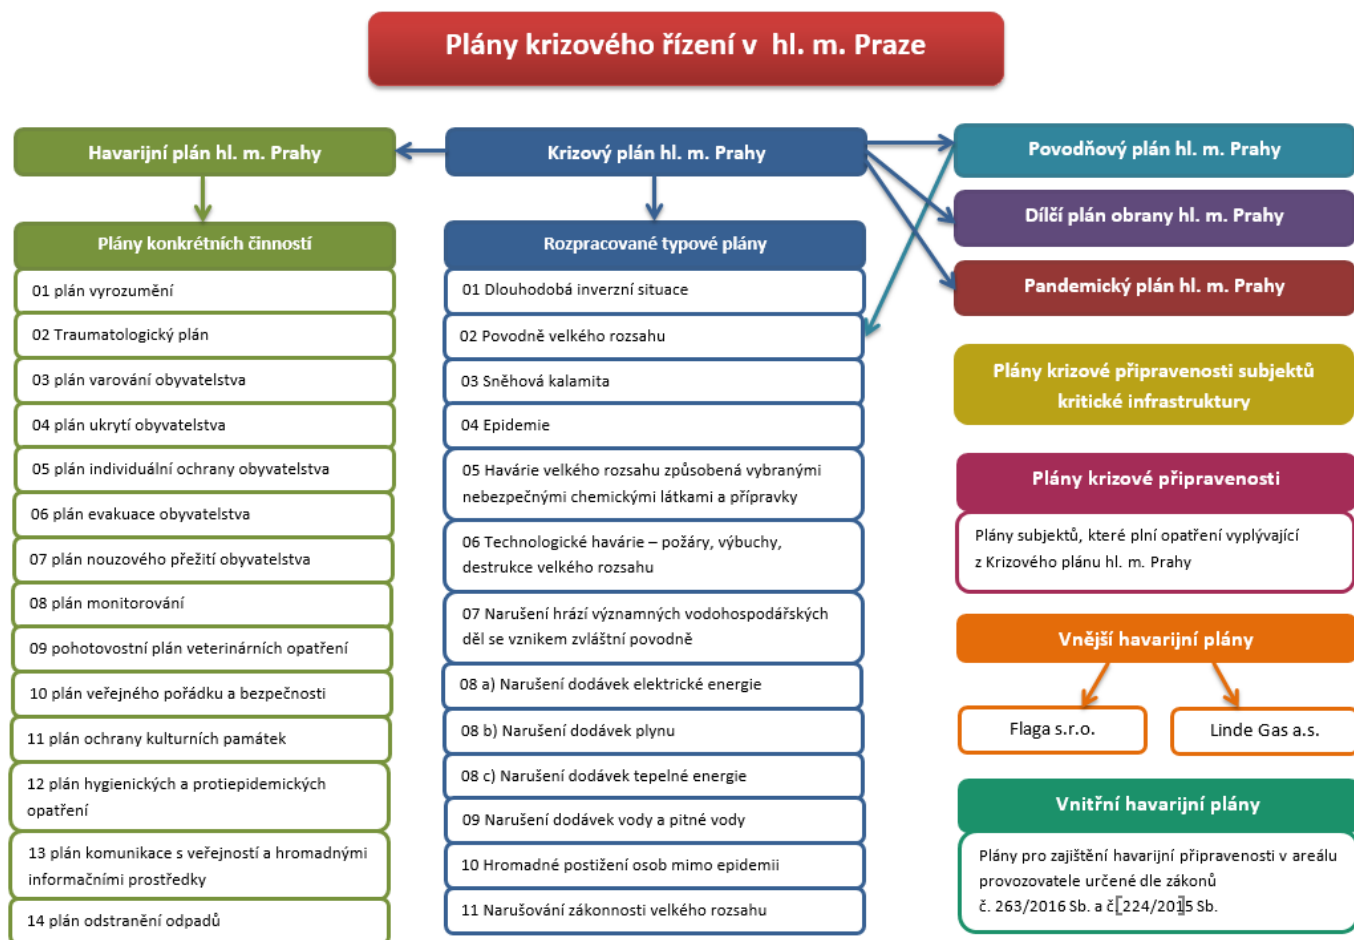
Plány krizového řízení v hl. m. Praze

Havarijní plán hl. m. Prahy

Plány konkrétních činností

01 plán vyrozumění

02 Traumatologický plán

03 plán varování obyvatelstva

04 plán ukrytí obyvatelstva

05 plán individuální ochrany obyvatelstva

06 plán evakuace obyvatelstva

07 plán nouzového přežití obyvatelstva

08 plán monitorování

09 pohotovostní plán veterinárních opatření

10 plán veřejného pořádku a bezpečnosti

11 plán ochrany kulturních památek

12 plán hygienických a protiepidemických opatření

13 plán komunikace s veřejností a hromadnými informačními prostředky

14 plán odstranění odpadů

Krizový plán hl. m. Prahy

Rozpracované typové plány

01 Dlouhodobá inverzní situace

02 Povodně velkého rozsahu

03 Sněhová kalamita

04 Epidemie

05 Havárie velkého rozsahu způsobená vybranými nebezpečnými chemickými látkami a přípravky

06 Technologické havárie – požáry, výbuchy, destrukce velkého rozsahu

07 Narušení hrází významných vodohospodářských děl se vznikem zvláštní povodně

08 a) Narušení dodávek elektrické energie

08 b) Narušení dodávek plynu

08 c) Narušení dodávek tepelné energie

09 Narušení dodávek vody a pitné vody

10 Hromadné postižení osob mimo epidemii

11 Narušování zákonnosti velkého rozsahu

Povodňový plán hl. m. Prahy

Dílčí plán obrany hl. m. Prahy

Pandemický plán hl. m. Prahy

Plány krizové připravenosti subjektů kritické infrastruktury

Plány krizové připravenosti

Plány subjektů, které plní opatření vyplývající z Krizového plánu hl. m. Prahy

Vnější havarijní plány

Flaga s.r.o.

Linde Gas a.s.

Vnitřní havarijní plány

Plány pro zajištění havarijní připravenosti v areálu provozovatele určené dle zákonů č. 263/2016 Sb. a č. 224/2015 Sb.